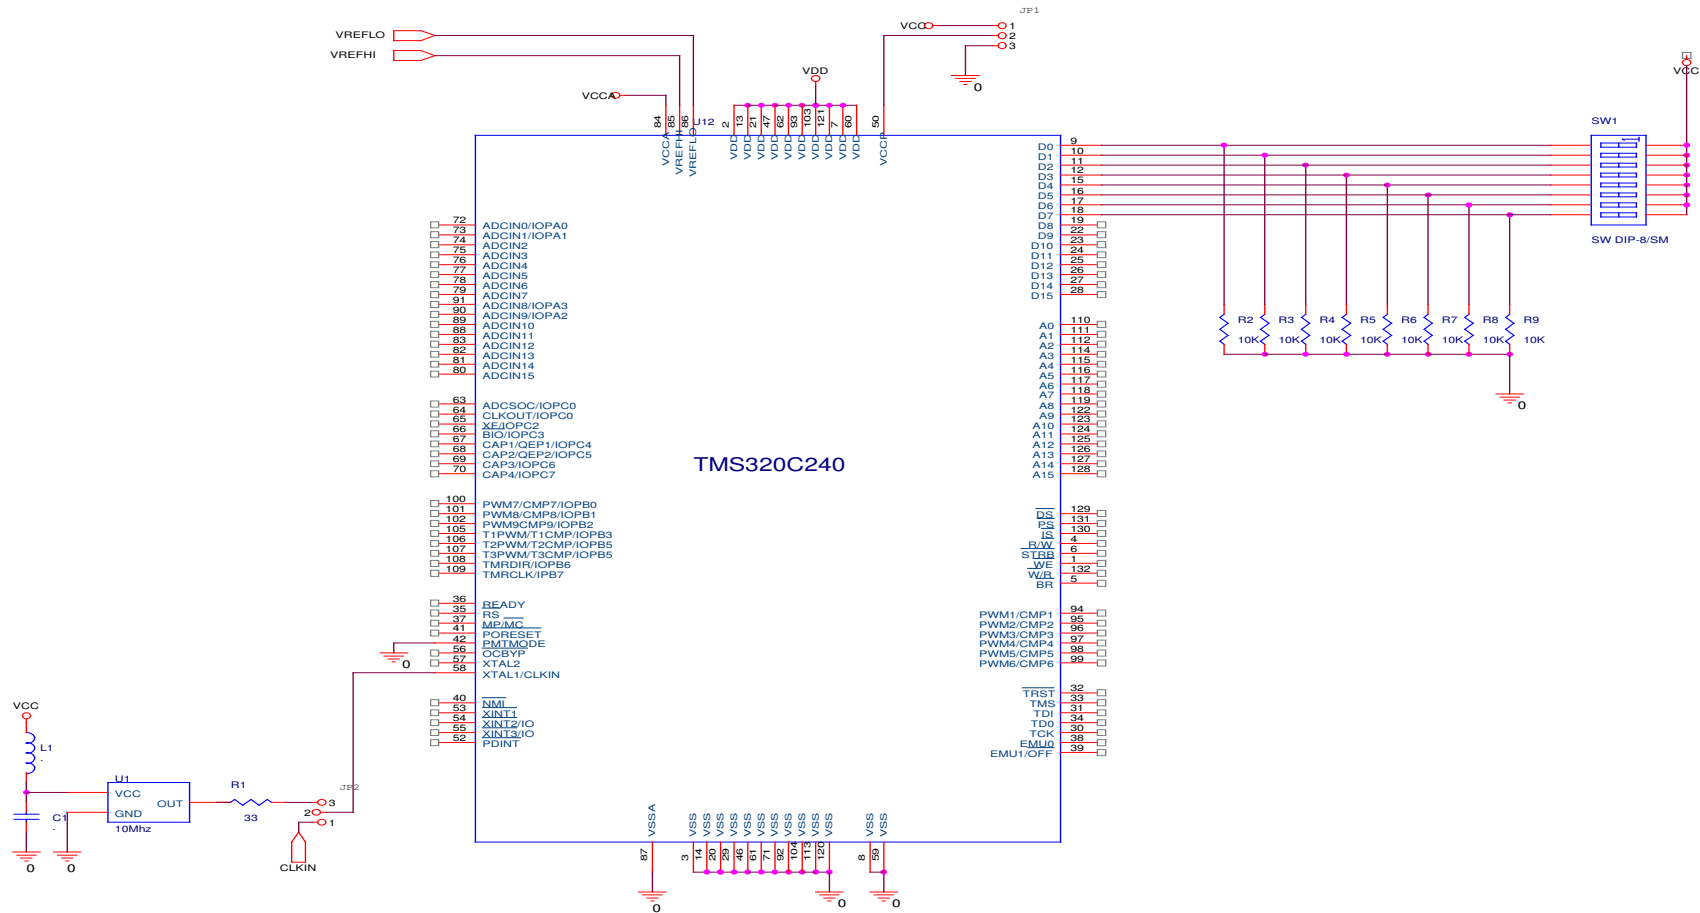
VREFLO
VREFHI
VCCA
VDD
VCC
JP1
1
2
3
0
VCC
84 85 86 U12
VCCA VREFHI VREFLO
2 13 21 47 62 93 103 121 7 60
VDD VDD VDD VDD VDD VDD VDD VDD VDD VDD
50
VCCP
SW1
SW DIP-8/SM

72 ADCIN0/IOPA0
73 ADCIN1/IOPA1
74 ADCIN2
75 ADCIN3
76 ADCIN4
77 ADCIN5
78 ADCIN6
79 ADCIN7
91 ADCIN8/IOPA3
90 ADCIN9/IOPA2
89 ADCIN10
88 ADCIN11
83 ADCIN12
82 ADCIN13
81 ADCIN14
80 ADCIN15

63 ADCSOC/IOPC0
64 CLKOUT/IOPC0
65 XF/IOPC2
66 BIO/IOPC3
67 CAP1/QEP1/IOPC4
68 CAP2/QEP2/IOPC5
69 CAP3/IOPC6
70 CAP4/IOPC7

100 PWM7/CMP7/IOPB0
101 PWM8/CMP8/IOPB1
102 PWM9CMP9/IOPB2
105 T1PWM/T1CMP/IOPB3
106 T2PWM/T2CMP/IOPB5
107 T3PWM/T3CMP/IOPB5
108 TMRDIR/IOPB6
109 TMRCLK/IPB7

36 READY
35 RS
37 MP/MC
41 PORESET
42 PMTMODE
56 OCBYP
57 XTAL2
58 XTAL1/CLKIN
0

40 NMI
53 XINT1
54 XINT2/IO
55 XINT3/IO
52 PDINT

TMS320C240

D0 9
D1 10
D2 11
D3 12
D4 15
D5 16
D6 17
D7 18
D8 19
D9 22
D10 23
D11 24
D12 25
D13 26
D14 27
D15 28

A0 110
A1 111
A2 112
A3 114
A4 115
A5 116
A6 117
A7 118
A8 119
A9 122
A10 123
A11 124
A12 125
A13 126
A14 127
A15 128

DS 129
PS 131
IS 130
R/W 4
STRB 6
WE 1
W/R 132
BR 5

PWM1/CMP1 94
PWM2/CMP2 95
PWM3/CMP3 96
PWM4/CMP4 97
PWM5/CMP5 98
PWM6/CMP6 99

TRST 32
TMS 33
TDI 31
TD0 34
TCK 30
EMU0 38
EMU1/OFF 39

R2 R3 R4 R5 R6 R7 R8 R9
10K 10K 10K 10K 10K 10K 10K 10K
0

VCC
L1
.
C1
.
0 0
U1
VCC
GND
OUT
10Mhz
R1
33
JP2
3
2
1
CLKIN

VSSA
87
0
VSS VSS VSS VSS VSS VSS VSS VSS VSS VSS VSS
3 14 20 29 46 61 71 92 104 113 120
0
VSS VSS
8 59
0